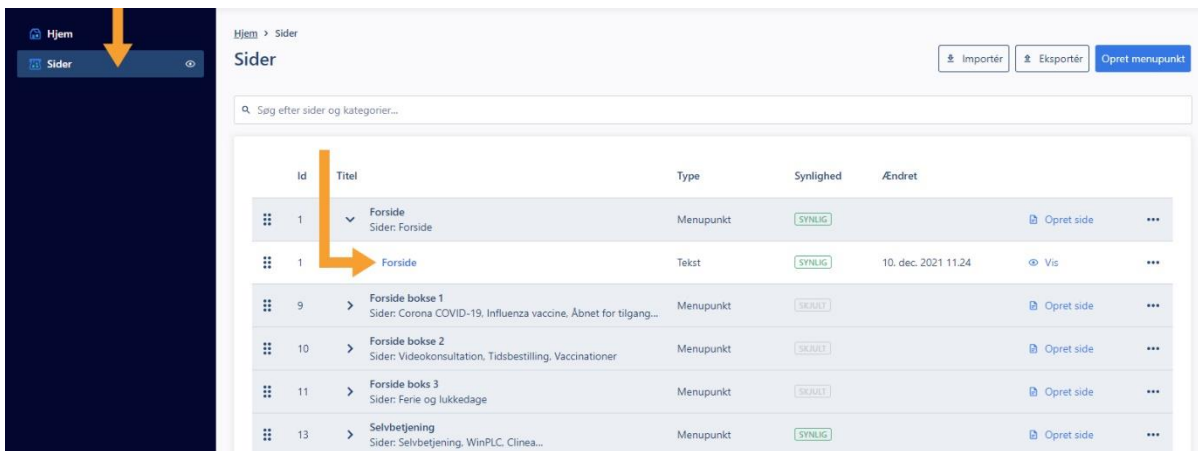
Hjem
Sider

Hjem > Sider
Sider

Importér
Eksportér
Opret menupunkt

Søg efter sider og kategorier...

| Id | Titel | Type | Synlighed | Ændret | | |
|---|---|---|---|---|---|---|
| 1 | Forside Sider: Forside | Menupunkt | SYNLIG | | Opret side | ••• |
| 1 | Forside | Tekst | SYNLIG | 10. dec. 2021 11.24 | Vis | ••• |
| 9 | Forside bokse 1 Sider: Corona COVID-19, Influenza vaccine, Åbnet for tilgang... | Menupunkt | SKJULT | | Opret side | ••• |
| 10 | Forside bokse 2 Sider: Videokonsultation, Tidsbestilling, Vaccinationer | Menupunkt | SKJULT | | Opret side | ••• |
| 11 | Forside boks 3 Sider: Ferie og lukkedage | Menupunkt | SKJULT | | Opret side | ••• |
| 13 | Selvbetjening Sider: Selvbetjening, WinPLC, Clinea... | Menupunkt | SYNLIG | | Opret side | ••• |